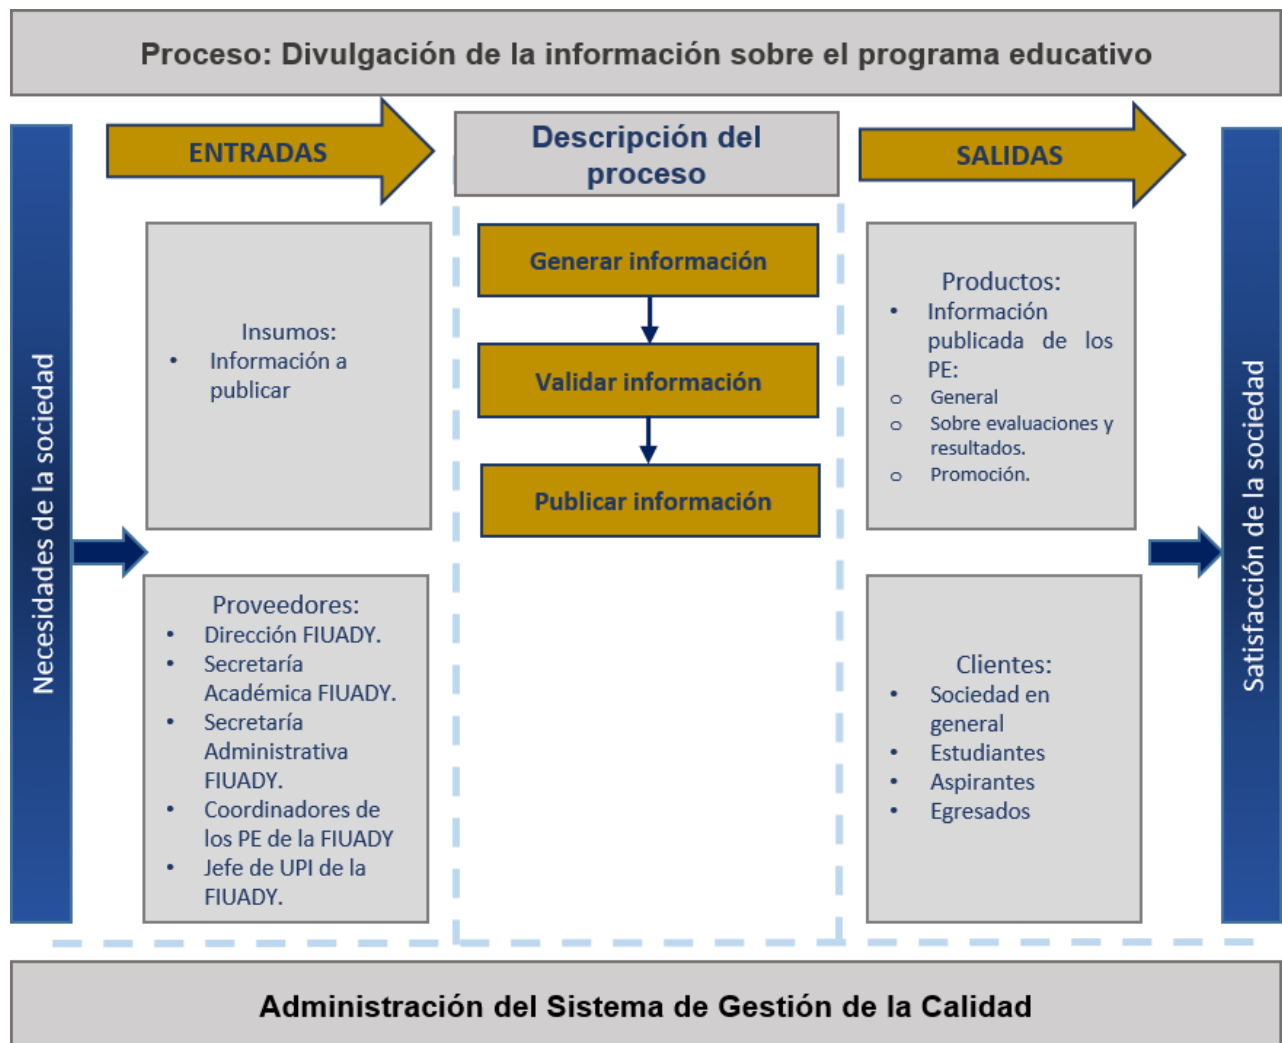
Proceso: Divulgación de la información sobre el programa educativo

Necesidades de la sociedad

ENTRADAS

Insumos:
• Información a publicar

Proveedores:
• Dirección FIUADY.
• Secretaría Académica FIUADY.
• Secretaría Administrativa FIUADY.
• Coordinadores de los PE de la FIUADY
• Jefe de UPI de la FIUADY.

Descripción del proceso

Generar información

Validar información

Publicar información

SALIDAS

Productos:
• Información publicada de los PE:
○ General
○ Sobre evaluaciones y resultados.
○ Promoción.

Clientes:
• Sociedad en general
• Estudiantes
• Aspirantes
• Egresados

Satisfacción de la sociedad

Administración del Sistema de Gestión de la Calidad